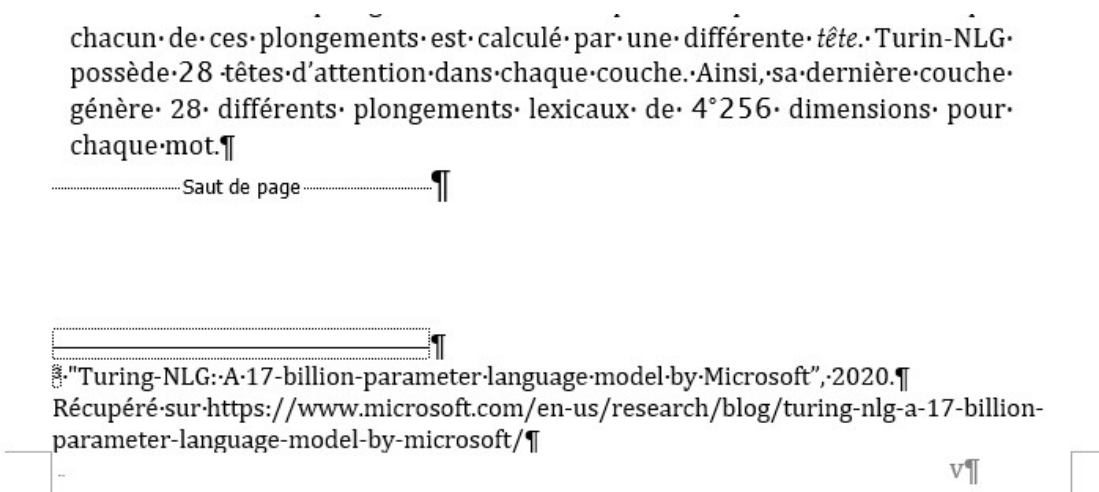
chacun·de·ces·plongements·est·calculé·par·une·différente·*tête*.·Turin-NLG·possède·28·têtes·d'attention·dans·chaque·couche.·Ainsi,·sa·dernière·couche·génère·28·différents·plongements·lexicaux·de·4°256·dimensions·pour·chaque·mot.¶

Saut de page ¶

¶

3·"Turing-NLG:·A·17-billion-parameter·language·model·by·Microsoft",·2020.¶
Récupéré·sur·https://www.microsoft.com/en-us/research/blog/turing-nlg-a-17-billion-parameter-language-model-by-microsoft/¶

v¶